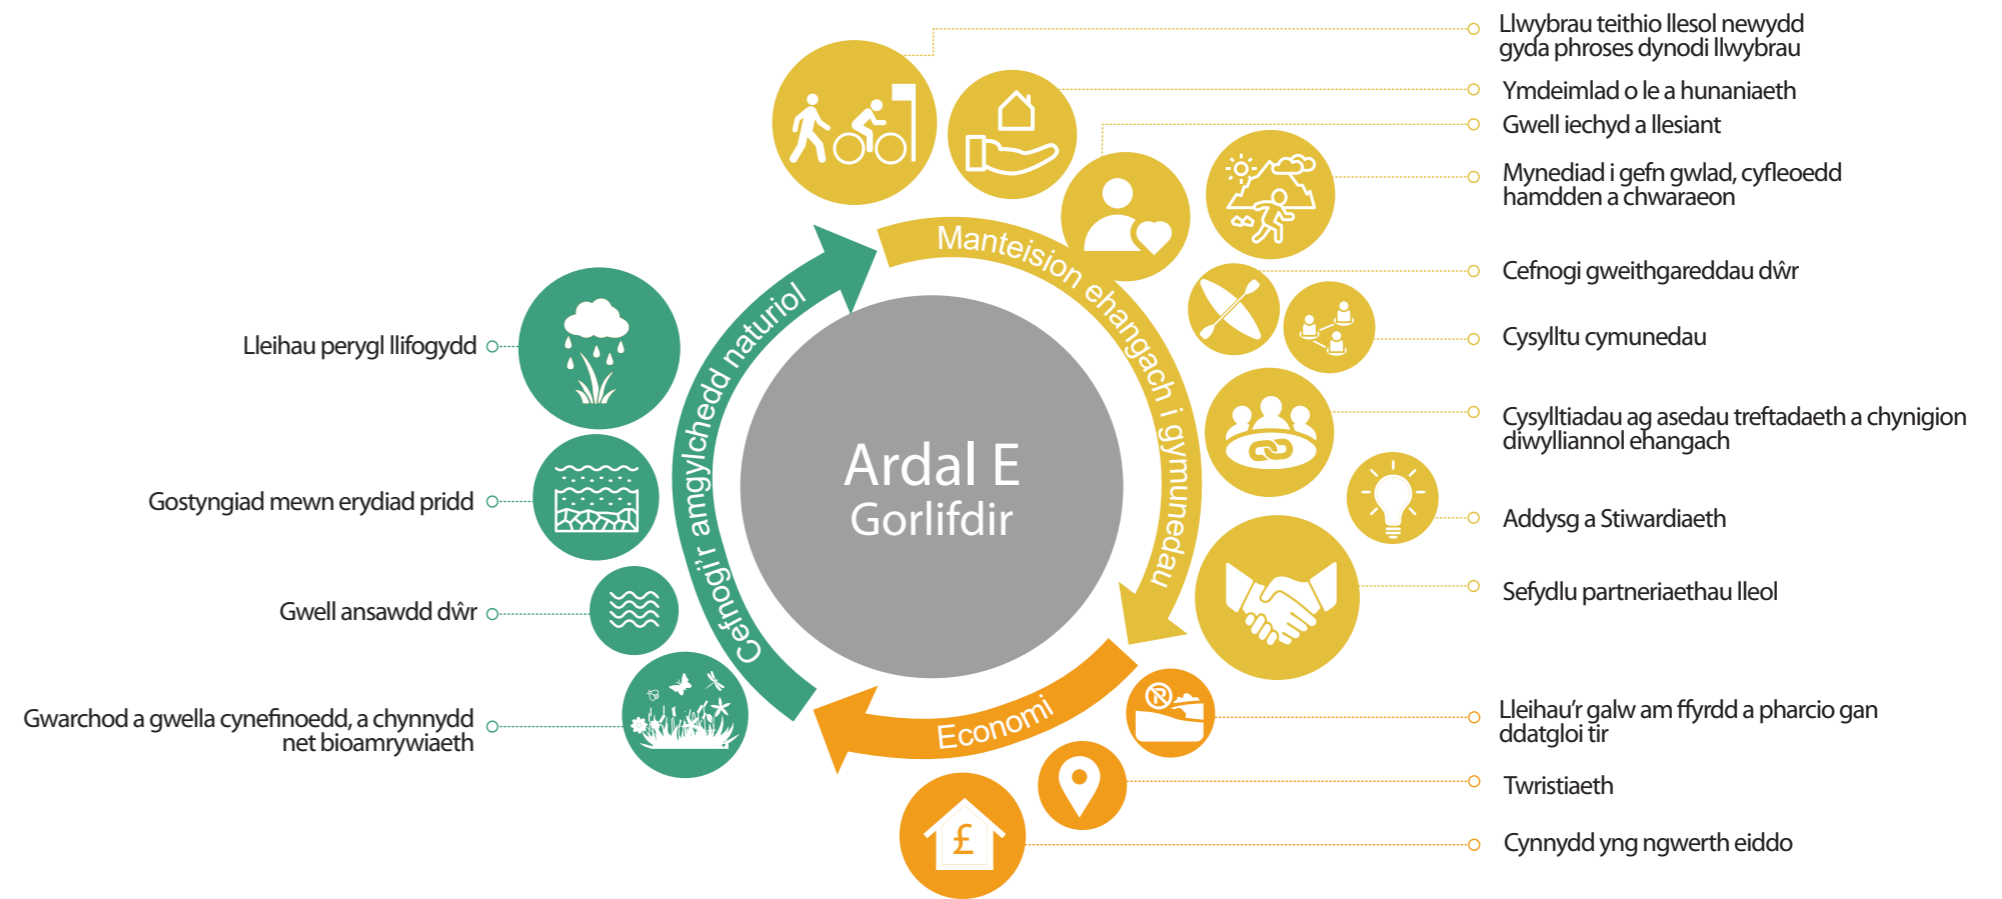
Ardal E
Gorlifdir

Manteision ehangach i gymunedau

Economi

Cefnogi'r amgylchedd naturiol

Llwybrau teithio llesol newydd gyda phroses dynodi llwybrau

Ymdeimlad o le a hunaniaeth

Gwell iechyd a llesiant

Mynediad i gefn gwlad, cyfleoedd hamdden a chwaraeon

Cefnogi gweithgareddau dŵr

Cysylltu cymunedau

Cysylltiadau ag asedau treftadaeth a chynigion diwylliannol ehangach

Addysg a Stiwardiaeth

Sefydlu partneriaethau lleol

Lleihau'r galw am ffyrdd a pharcio gan ddatgloi tir

Twristiaeth

Cynnydd yng ngwerth eiddo

Lleihau perygl llifogydd

Gostyngiad mewn erydiad pridd

Gwell ansawdd dŵr

Gwarchod a gwella cynefinoedd, a chynnydd net bioamrywiaeth